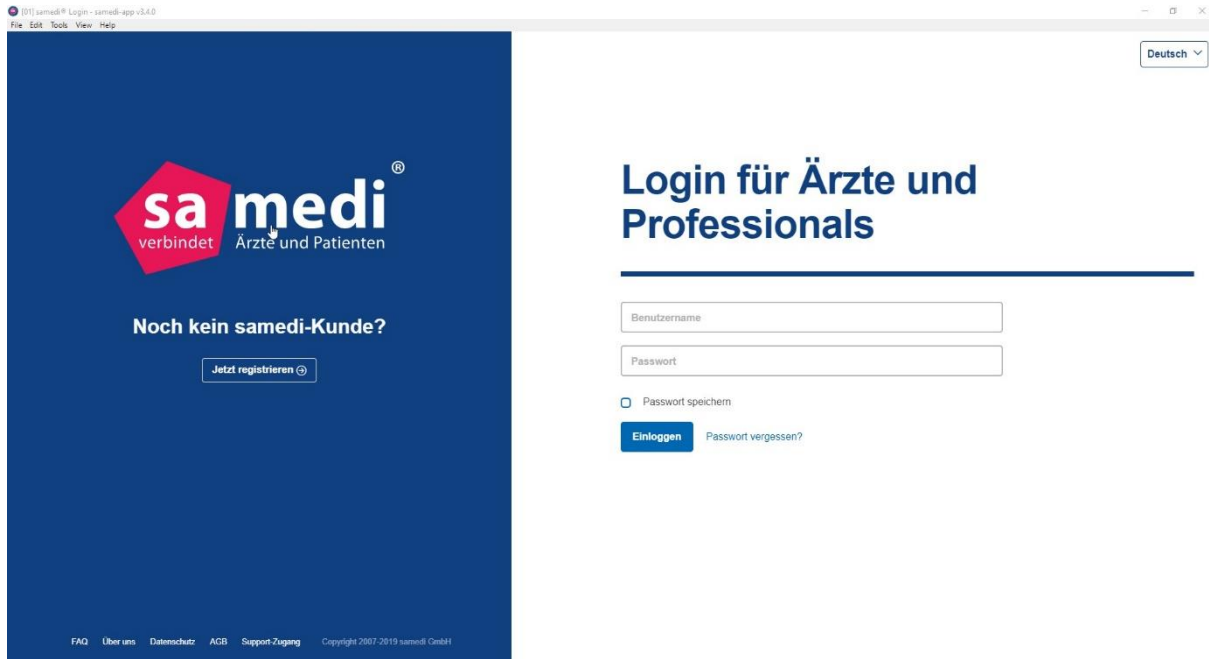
[01] samedi® Login - samedi-app v3.4.0
File Edit Tools View Help

Deutsch

sa medi®
verbindet Ärzte und Patienten

Noch kein samedi-Kunde?

Jetzt registrieren

Login für Ärzte und Professionals

Benutzername

Passwort

Passwort speichern

Einloggen

Passwort vergessen?

FAQ Über uns Datenschutz AGB Support-Zugang Copyright 2007-2019 samedi GmbH